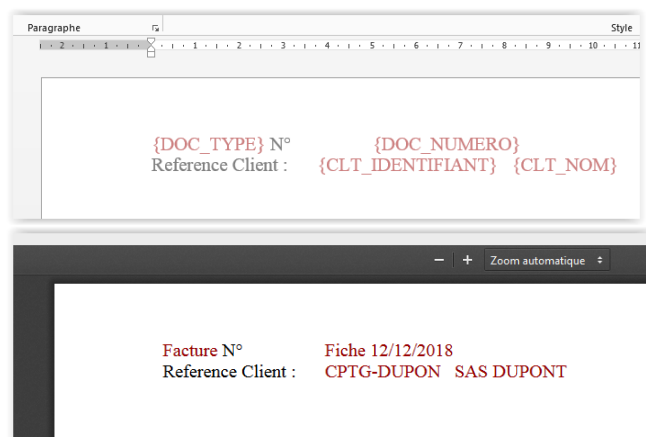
Paragraphe

Style

2 · 1 · 1 · 2 · 3 · 4 · 5 · 6 · 7 · 8 · 9 · 10 · 11

{DOC_TYPE} N° {DOC_NUMERO}
Reference Client : {CLT_IDENTIFIANT} {CLT_NOM}

− + Zoom automatique

Facture N° Fiche 12/12/2018
Reference Client : CPTG-DUPON SAS DUPONT